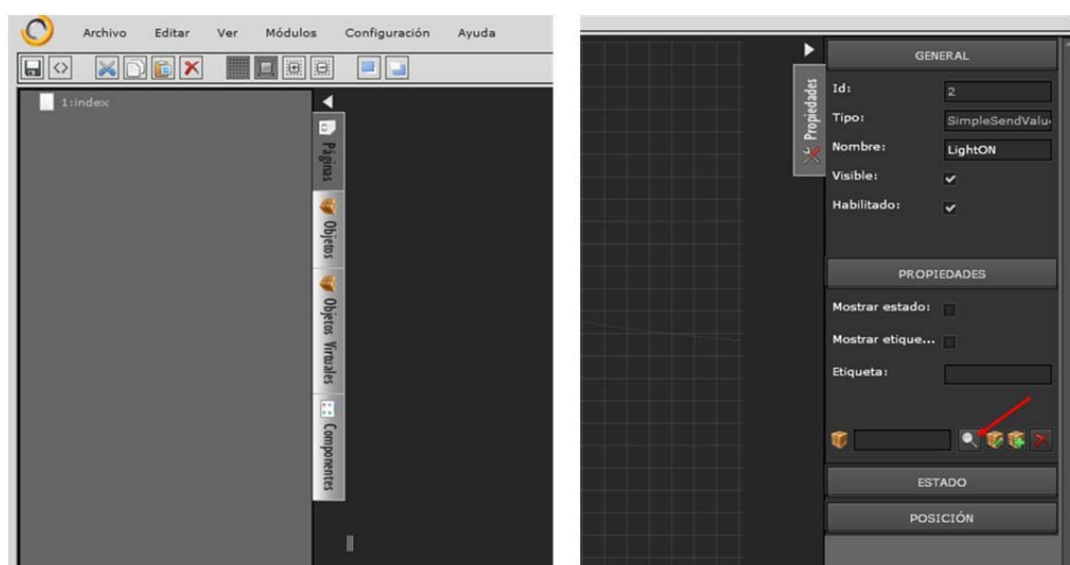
Archivo Editar Ver Módulos Configuración Ayuda

1:index

Páginas

Objetos

Objetos Virtuales

Componentes

Propiedades

GENERAL

| | |
|---|---|
| Id: | 2 |
| Tipo: | SimpleSendValu |
| Nombre: | LightON |
| Visible: | ✔ |
| Habilitado: | ✔ |

PROPIEDADES

Mostrar estado:

Mostrar etique...

Etiqueta:

ESTADO

POSICIÓN